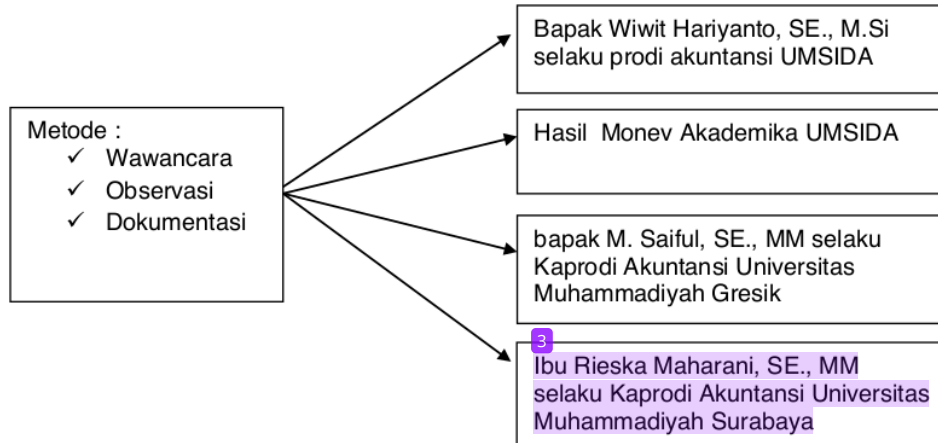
Metode :
✓ Wawancara
✓ Observasi
✓ Dokumentasi

Bapak Wiwit Hariyanto, SE., M.Si selaku prodi akuntansi UMSIDA

Hasil Monev Akademika UMSIDA

bapak M. Saiful, SE., MM selaku Kaprodi Akuntansi Universitas Muhammadiyah Gresik

3

Ibu Rieska Maharani, SE., MM selaku Kaprodi Akuntansi Universitas Muhammadiyah Surabaya